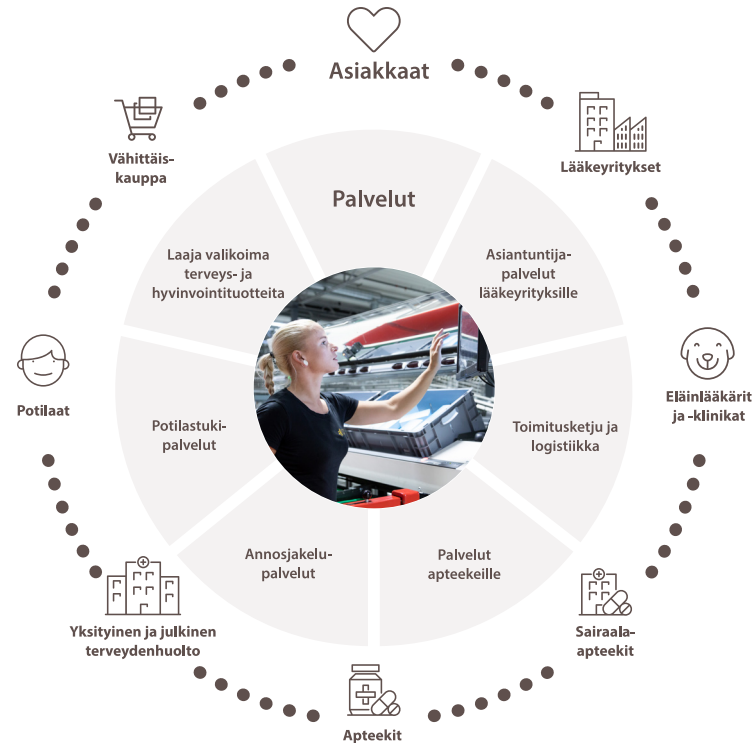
Asiakkaat

Lääkeyritykset

Eläinlääkärit ja -klinikat

Sairaala-apteekit

Apteekit

Yksityinen ja julkinen terveydenhuolto

Potilaat

Vähittäiskauppa

Palvelut

Asiantuntijapalvelut lääkeyrityksille

Toimitusketju ja logistiikka

Palvelut apteekeille

Annosjakelupalvelut

Potilastukipalvelut

Laaja valikoima terveys- ja hyvinvointituotteita